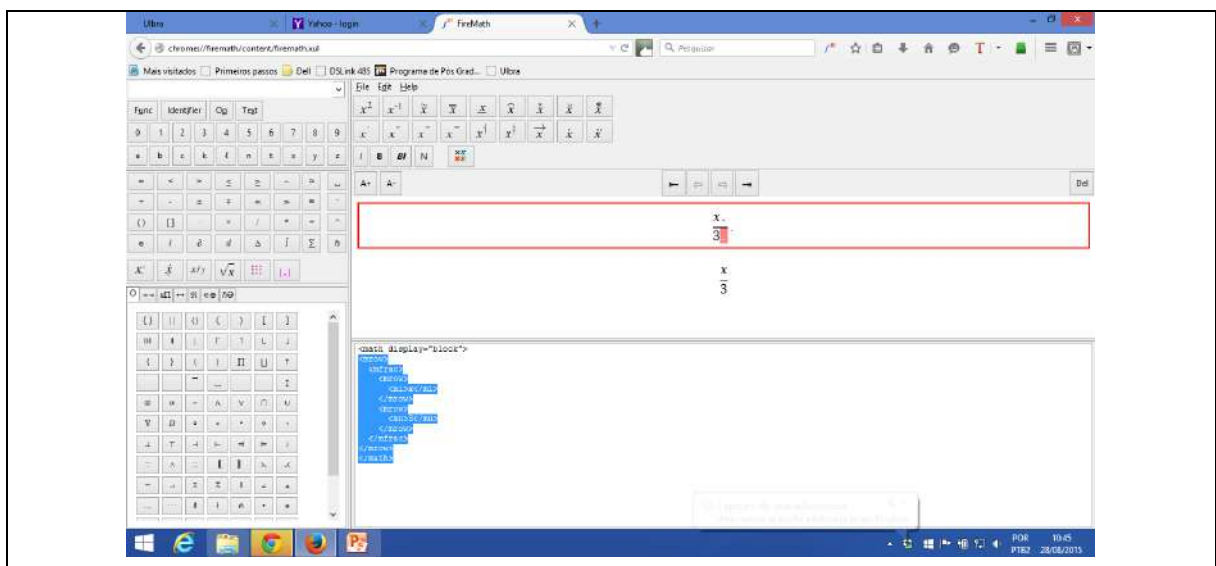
Ulbra
Yahoo - login
FireMath
chrome://firemath/content/firemath.xul
Pesquisar
Mais visitados
Primeiros passos
Dell
DSLink 485
Programa de Pós Grad...
Ulbra
File Edit Help
Func Identifier Op Text
0 1 2 3 4 5 6 7 8 9
a b c k ℓ n t x y z
B BI N
A+ A-
Del
$\frac{x}{3}$
$\frac{x}{3}$
<math display="block">
<mrow>
<mfrac>
<mrow>
<mi>x</mi>
</mrow>
<mrow>
<mn>3</mn>
</mrow>
</mfrac>
</mrow>
</math>
POR PTB2 10:45 28/08/2015